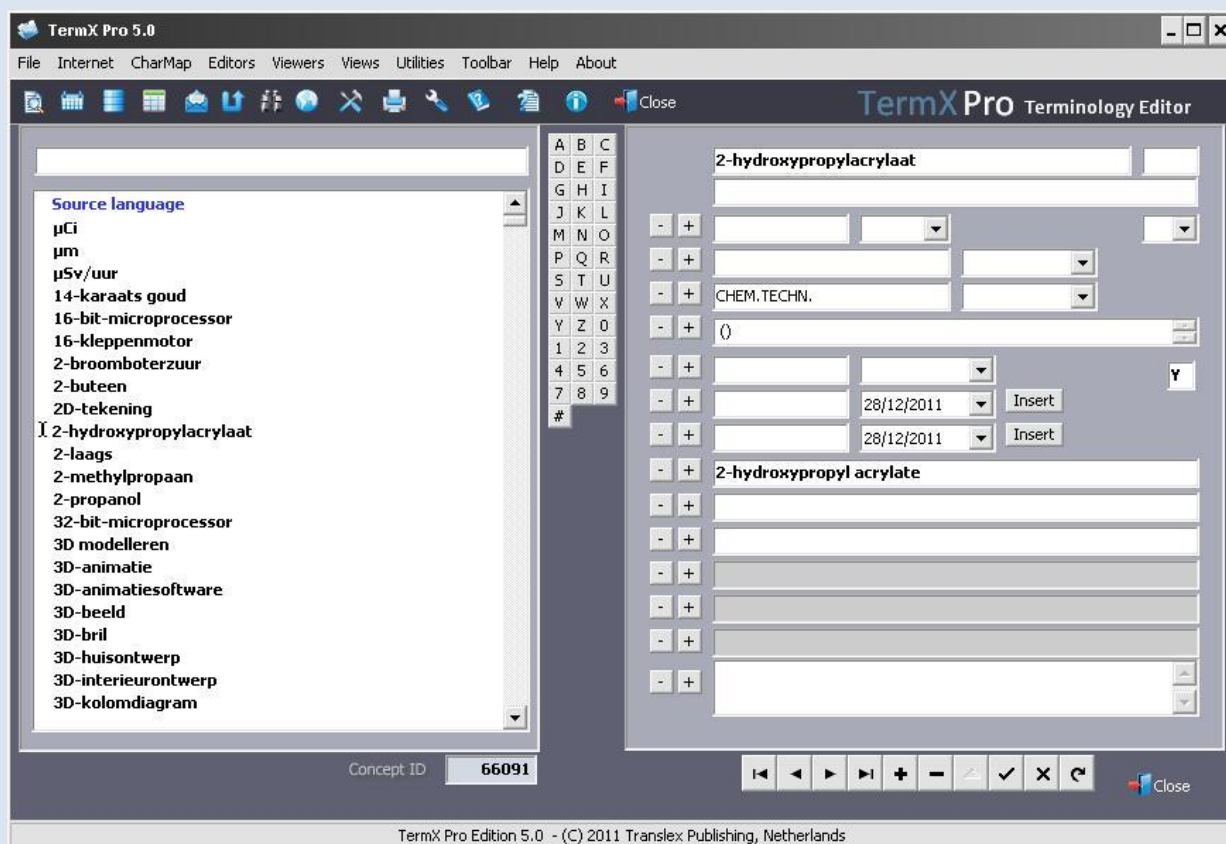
TermX Pro 5.0

File Internet CharMap Editors Viewers Views Utilities Toolbar Help About

Close

TermX Pro Terminology Editor

Source language
µCi
µm
µSv/uur
14-karaats goud
16-bit-microprocessor
16-kleppenmotor
2-broomboterzuur
2-buteen
2D-tekening
2-hydroxypropylacrylaat
2-laags
2-methylpropaan
2-propanol
32-bit-microprocessor
3D modelleren
3D-animatie
3D-animatiesoftware
3D-beeld
3D-bril
3D-huisontwerp
3D-interieurontwerp
3D-kolomdiagram

| A | B | C |
|---|---|---|
| D | E | F |
| G | H | I |
| J | K | L |
| M | N | O |
| P | Q | R |
| S | T | U |
| V | W | X |
| Y | Z | 0 |
| 1 | 2 | 3 |
| 4 | 5 | 6 |
| 7 | 8 | 9 |
| # | | |

2-hydroxypropylacrylaat

CHEM.TECHN.

()

Y

28/12/2011 Insert

28/12/2011 Insert

2-hydroxypropyl acrylate

Concept ID 66091

Close

TermX Pro Edition 5.0 - (C) 2011 Translex Publishing, Netherlands